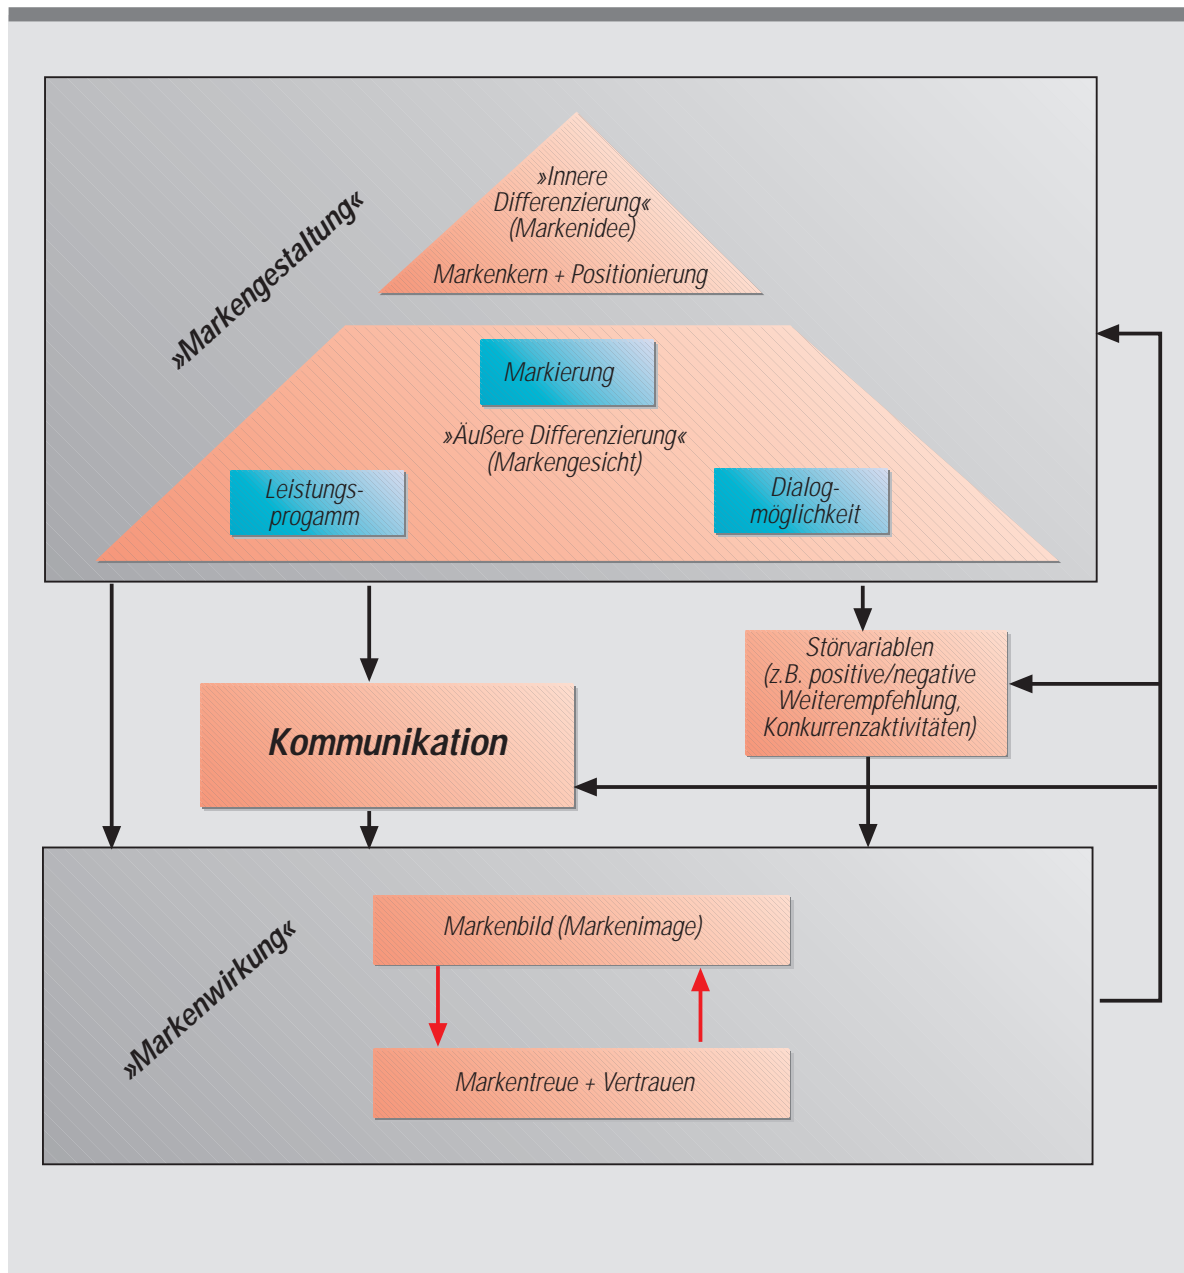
»Markengestaltung«

»Innere Differenzierung« (Markenidee)

Markenkern + Positionierung

Markierung

»Äußere Differenzierung« (Markengesicht)

Leistungsprogamm

Dialogmöglichkeit

Störvariablen (z.B. positive/negative Weiterempfehlung, Konkurrenzaktivitäten)

Kommunikation

»Markenwirkung«

Markenbild (Markenimage)

Markentreue + Vertrauen